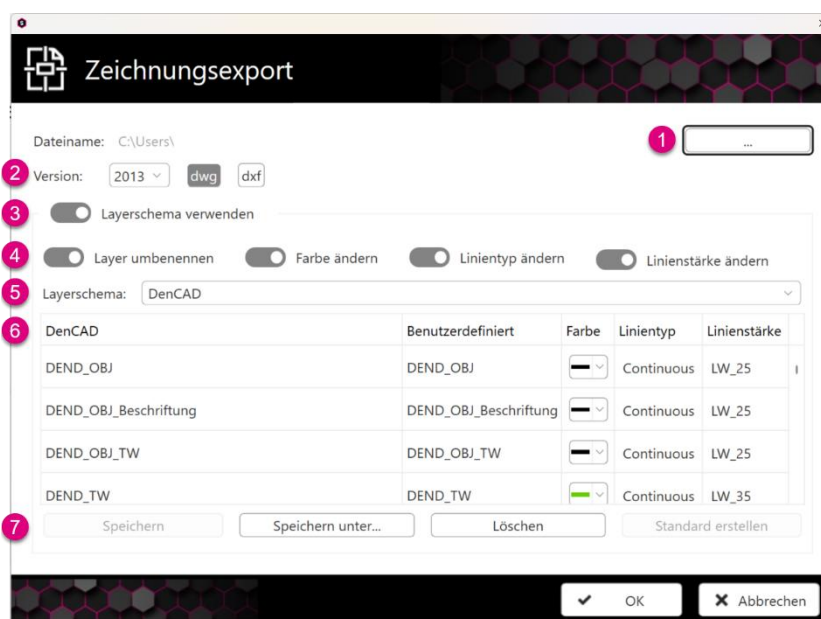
Zeichnungsexport

Dateiname: C:\Users\

1 ...

2 Version: 2013 dwg dxf

3 Layerschema verwenden

4 Layer umbenennen Farbe ändern Linientyp ändern Linienstärke ändern

5 Layerschema: DenCAD

6

| DenCAD | Benutzerdefiniert | Farbe | Linientyp | Linienstärke |
|---|---|---|---|---|
| DEND_OBJ | DEND_OBJ | | Continuous | LW_25 |
| DEND_OBJ_Beschriftung | DEND_OBJ_Beschriftung | | Continuous | LW_25 |
| DEND_OBJ_TW | DEND_OBJ_TW | | Continuous | LW_25 |
| DEND_TW | DEND_TW | | Continuous | LW_35 |

7 Speichern Speichern unter... Löschen Standard erstellen

OK Abbrechen